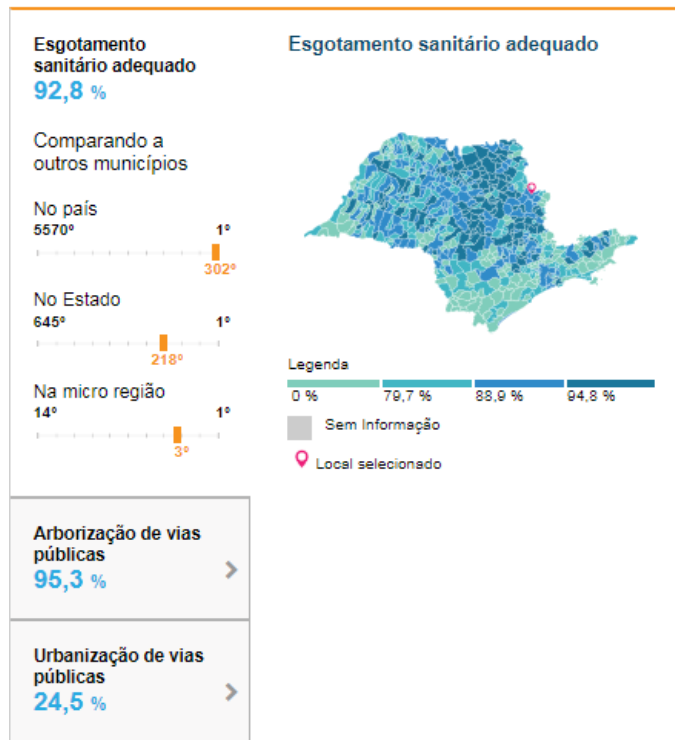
Esgotamento sanitário adequado
92,8 %

Comparando a outros municípios

No país
5570º 1º
302º

No Estado
645º 1º
218º

Na micro região
14º 1º
3º

Arborização de vias públicas
95,3 %

Urbanização de vias públicas
24,5 %

Esgotamento sanitário adequado

Legenda
0 % 79,7 % 88,9 % 94,8 %
Sem Informação
Local selecionado